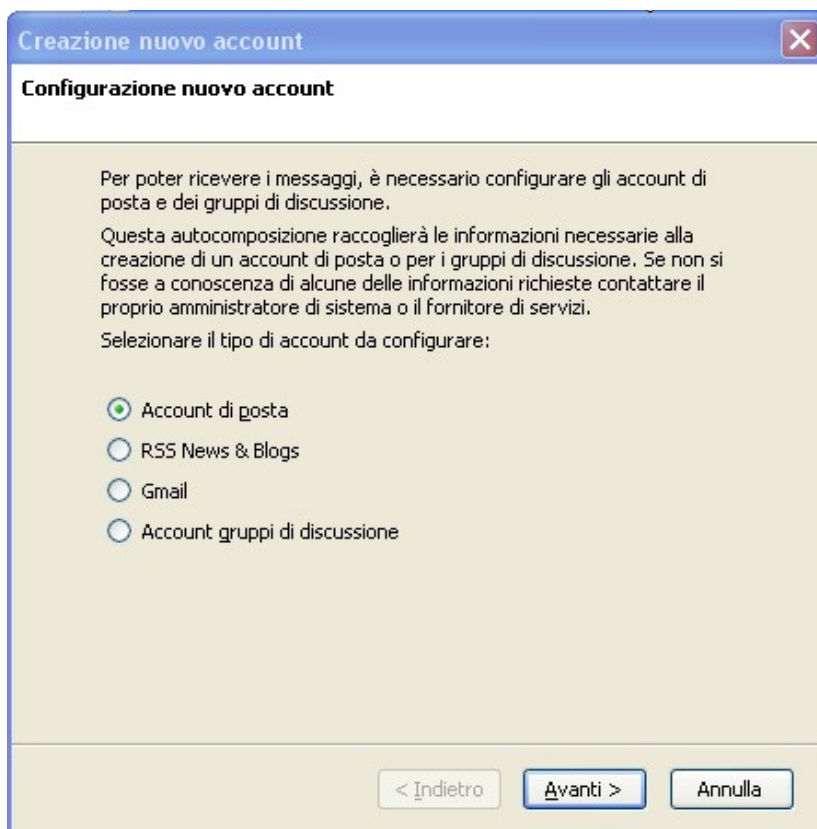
Creazione nuovo account

Configurazione nuovo account

Per poter ricevere i messaggi, è necessario configurare gli account di posta e dei gruppi di discussione.

Questa autocomposizione raccoglierà le informazioni necessarie alla creazione di un account di posta o per i gruppi di discussione. Se non si fosse a conoscenza di alcune delle informazioni richieste contattare il proprio amministratore di sistema o il fornitore di servizi.

Selezionare il tipo di account da configurare:

Account di posta
RSS News & Blogs
Gmail
Account gruppi di discussione

< Indietro
Avanti >
Annulla